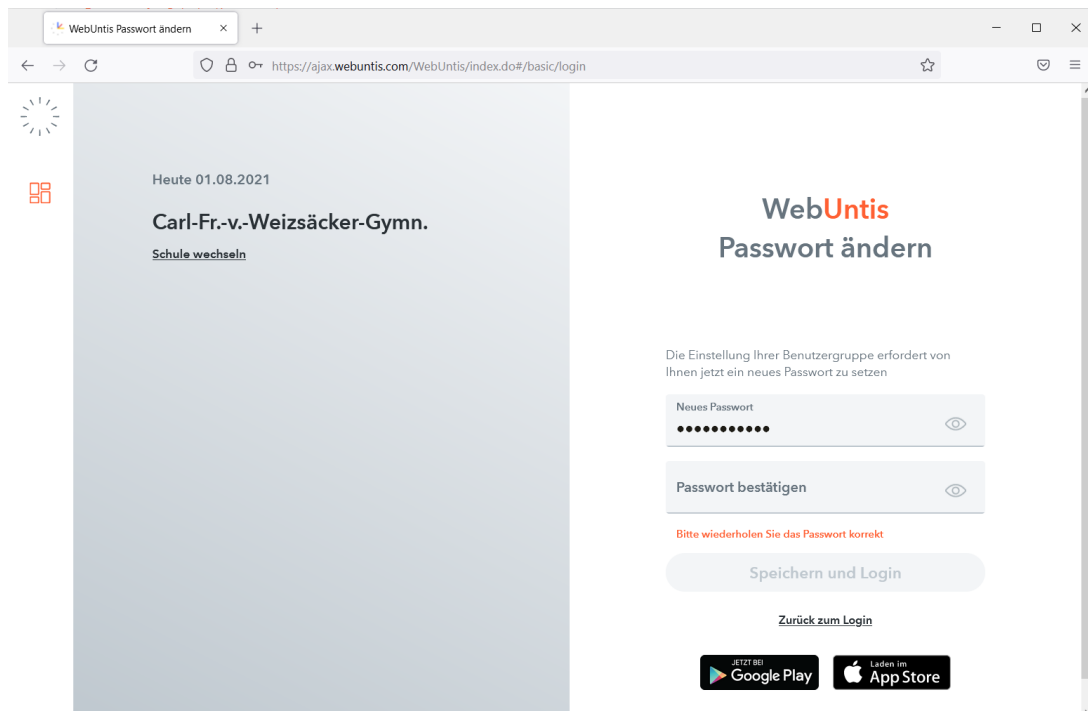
WebUntis Passwort ändern × +

https://ajax.webuntis.com/WebUntis/index.do#/basic/login

Heute 01.08.2021

Carl-Fr.-v.-Weizsäcker-Gymn.

Schule wechseln

WebUntis
Passwort ändern

Die Einstellung Ihrer Benutzergruppe erfordert von Ihnen jetzt ein neues Passwort zu setzen

Neues Passwort
•••••••••••

Passwort bestätigen

Bitte wiederholen Sie das Passwort korrekt

Speichern und Login

Zurück zum Login

JETZT BEI Google Play

Laden im App Store